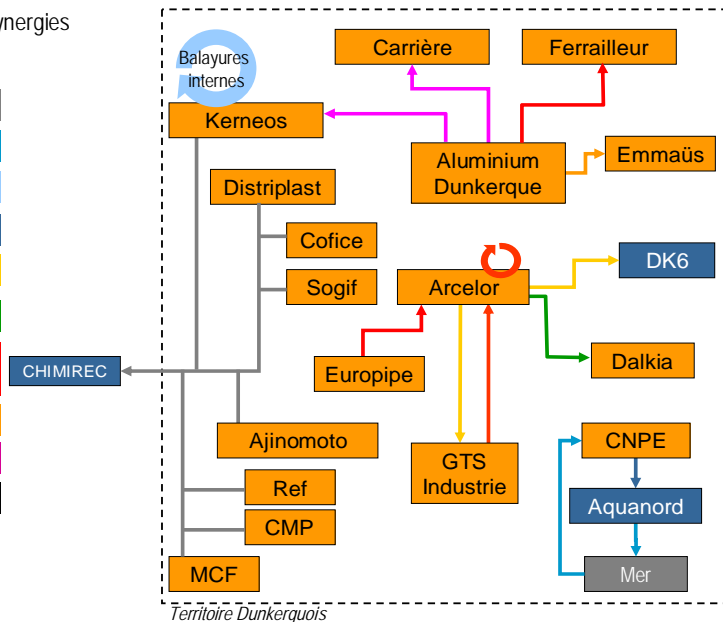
ynergies

Balayures internes

Kerneos

Carrière

Ferrailleur

Aluminium Dunkerque

Emmaüs

Distriplast

Cofice

Sogif

Arcelor

DK6

Dalkia

Europipe

CHIMIREC

Ajinomoto

GTS Industrie

CNPE

Ref

Aquanord

CMP

MCF

Mer

Territoire Dunkerquois